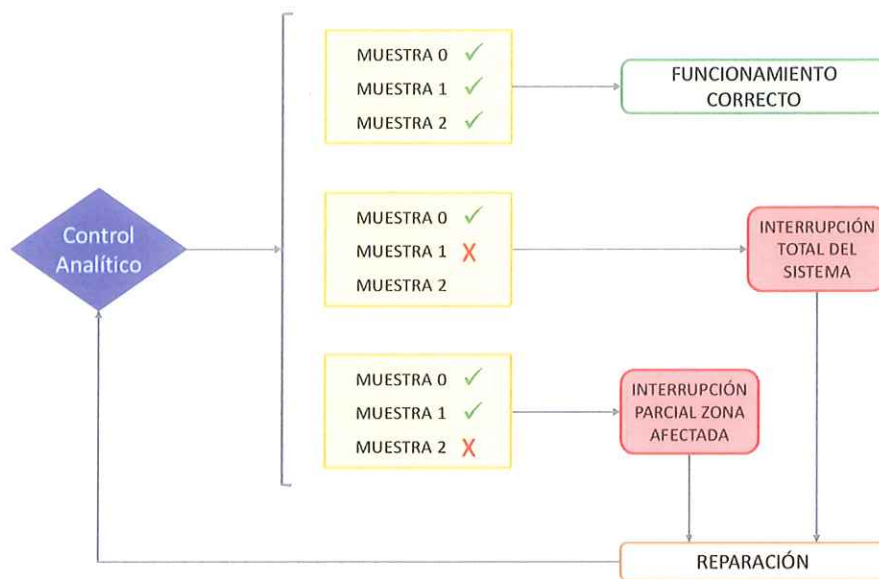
Control Analítico

MUESTRA 0 ✓
MUESTRA 1 ✓
MUESTRA 2 ✓

FUNCIONAMIENTO CORRECTO

MUESTRA 0 ✓
MUESTRA 1 ✗
MUESTRA 2

INTERRUPCIÓN TOTAL DEL SISTEMA

MUESTRA 0 ✓
MUESTRA 1 ✓
MUESTRA 2 ✗

INTERRUPCIÓN PARCIAL ZONA AFECTADA

REPARACIÓN